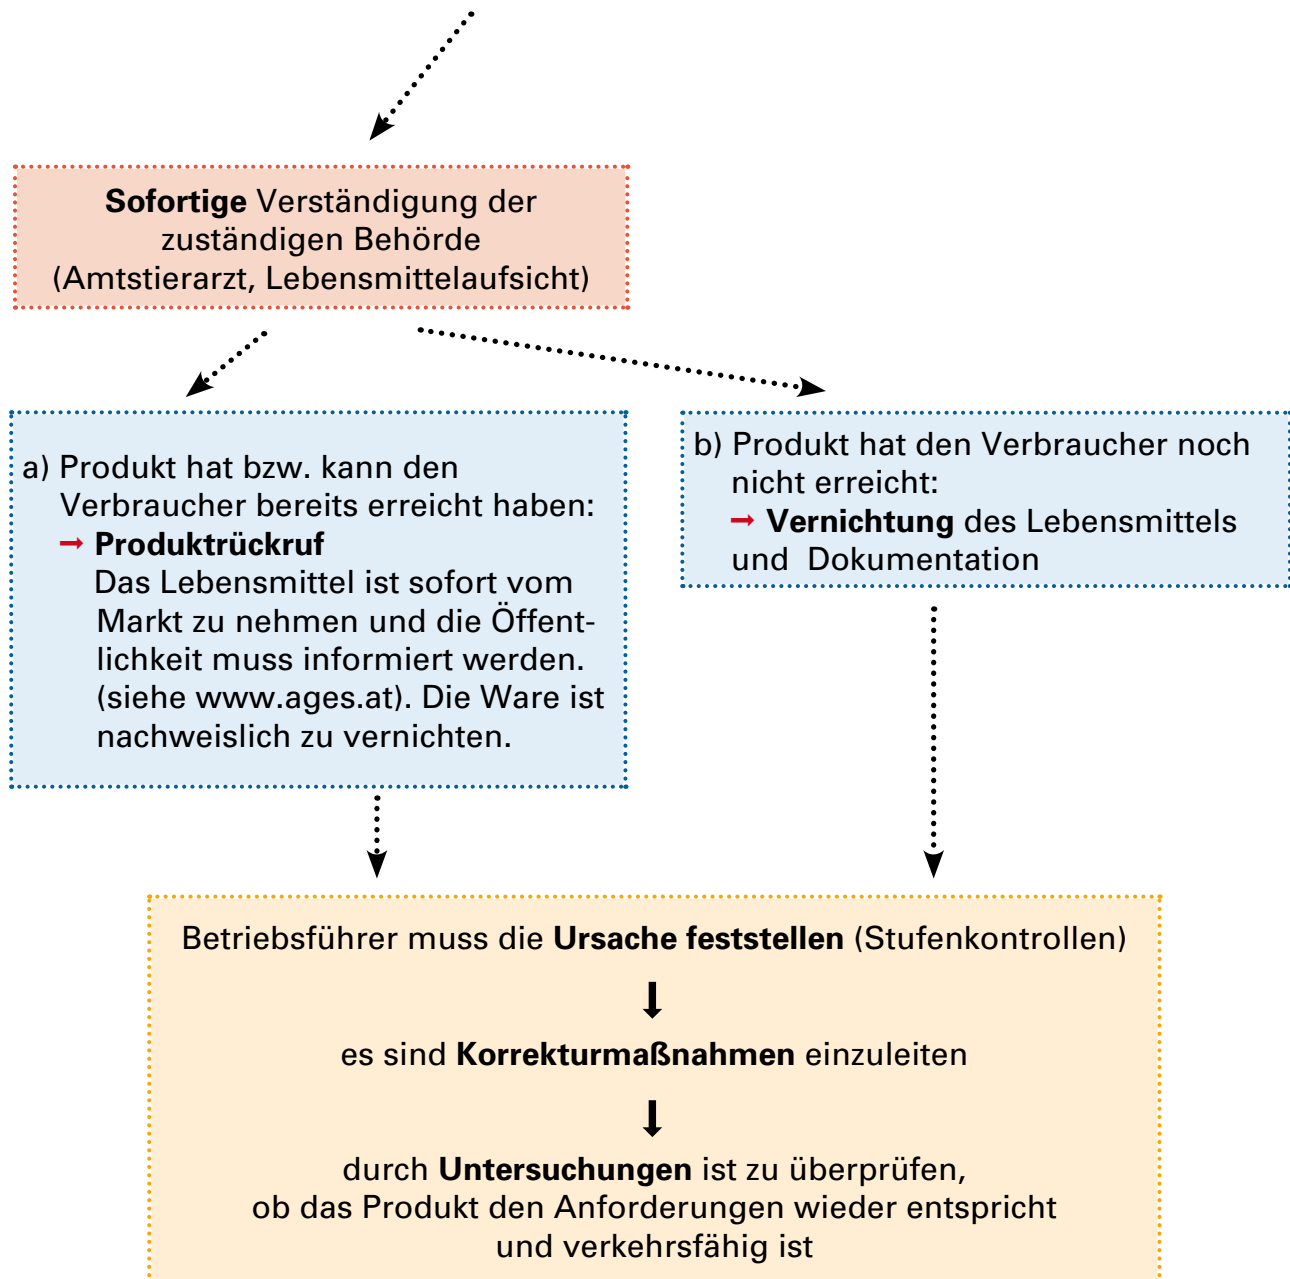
Sofortige Verständigung der zuständigen Behörde (Amtstierarzt, Lebensmittelaufsicht)

a) Produkt hat bzw. kann den Verbraucher bereits erreicht haben:
→ Produktrückruf
Das Lebensmittel ist sofort vom Markt zu nehmen und die Öffentlichkeit muss informiert werden. (siehe www.ages.at). Die Ware ist nachweislich zu vernichten.

b) Produkt hat den Verbraucher noch nicht erreicht:
→ Vernichtung des Lebensmittels und Dokumentation

Betriebsführer muss die Ursache feststellen (Stufenkontrollen)

es sind Korrekturmaßnahmen einzuleiten

durch Untersuchungen ist zu überprüfen, ob das Produkt den Anforderungen wieder entspricht und verkehrsfähig ist